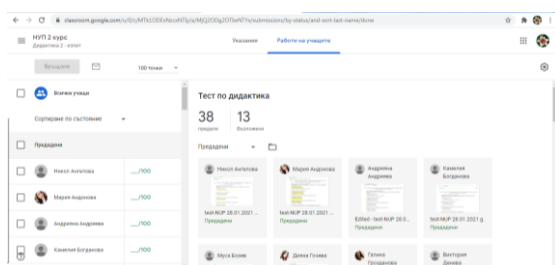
classroom.google.com/u/0/c/MTk1ODExNzcxNTly/a/MjQ2ODg2OTIwNTYw/submissions/by-status/and-sort-last-name/done

НУП 2 курс
Дидактика 2 - поток

Указания
Работи на учащите

Връщане
100 точки

Всички учащи

Сортиране по състояние

Предадени

Никол Ангелова
___/100

Мария Андонова
___/100

Андреана Андреева
___/100

Камелия Богданова
___/100

Тест по дидактика

38
предали

13
Възложени

Предадени

Никол Ангелова
test-NUP 28.01.2021 ...
Предадено

Мария Андонова
test-NUP 28.01.2021 ...
Предадено

Андреана Андреева
Edited - test-NUP 28...
Предадено

Камелия Богданова
test-NUP 28.01.2021 g...
Предадено

Муса Боев

Деяна Гоева

Галина
Предадено

Виктория
Денева